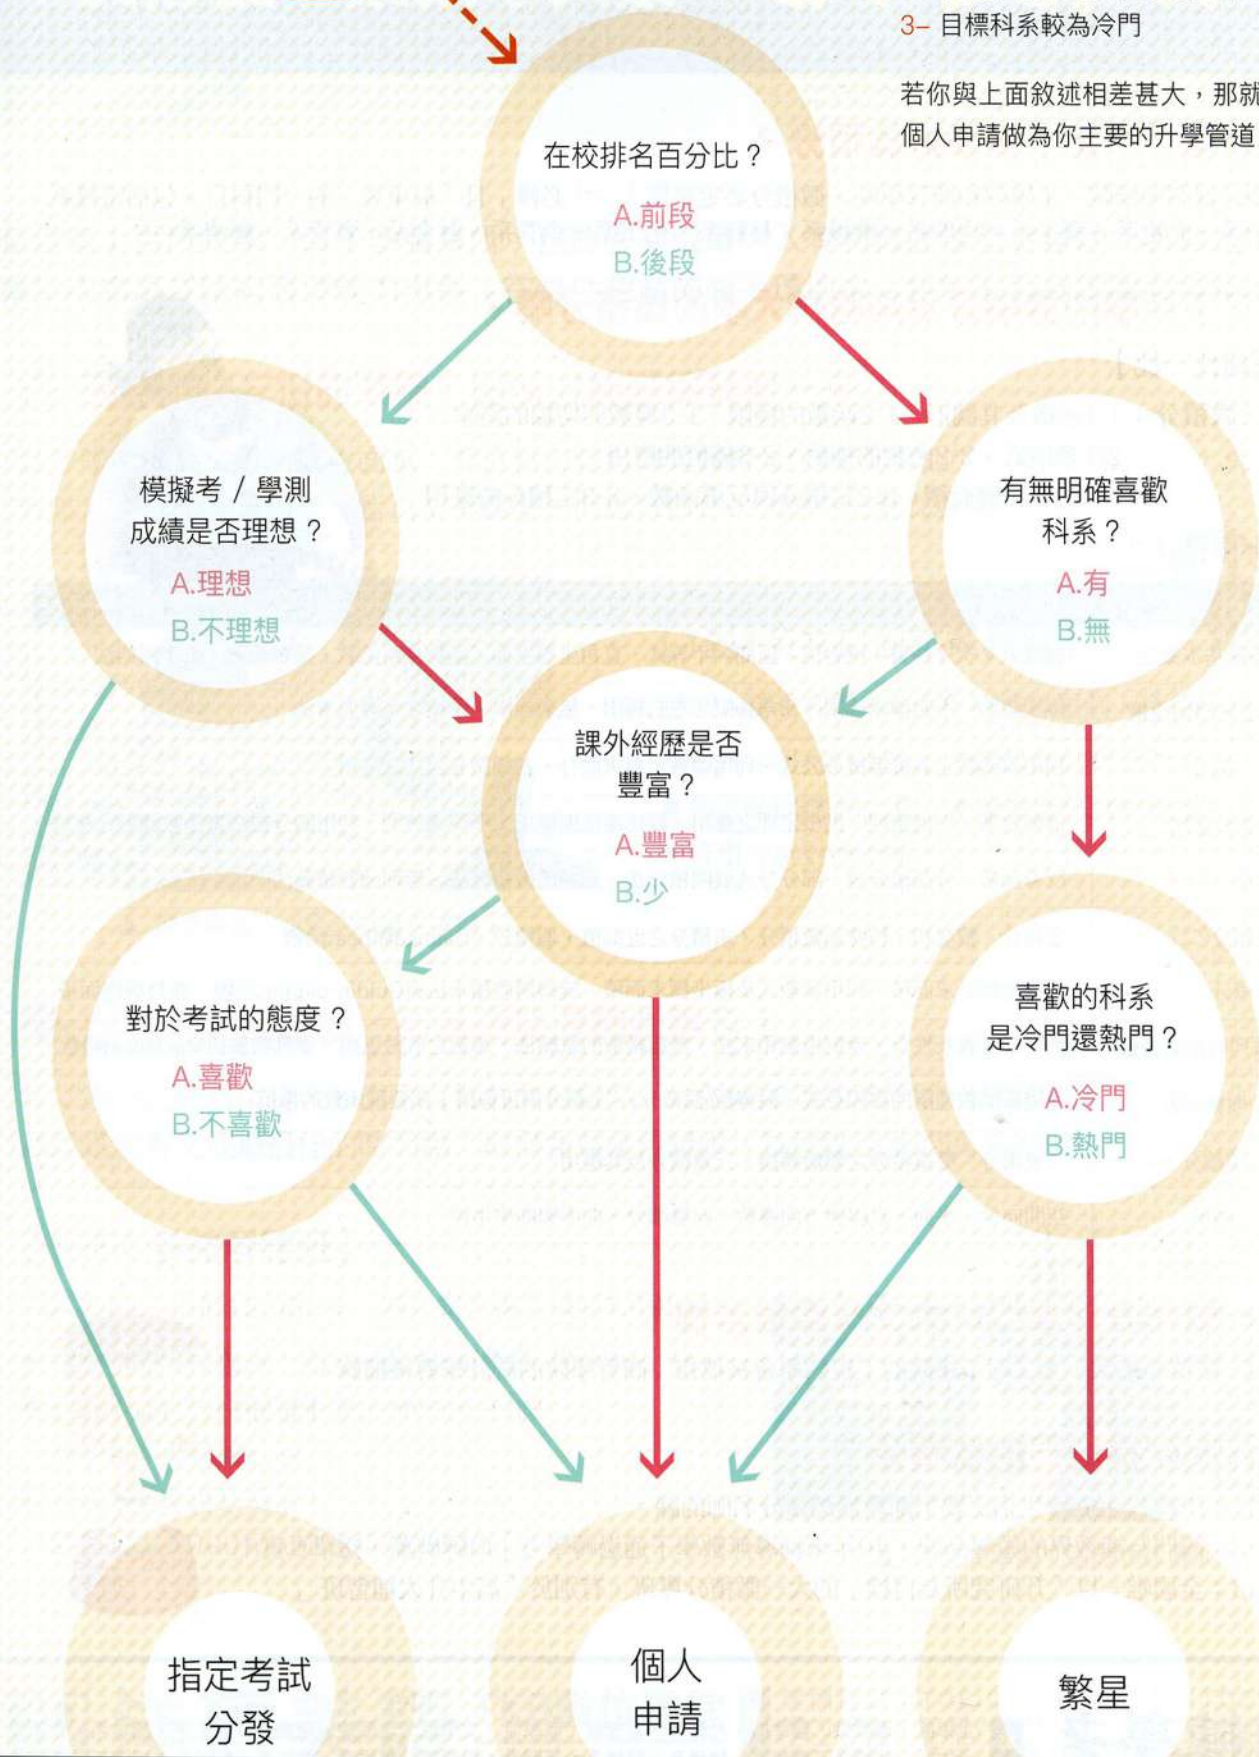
3– 目標科系較為冷門

若你與上面敘述相差甚大，那就
個人申請做為你主要的升學管道

在校排名百分比？
A.前段
B.後段

模擬考／學測成績是否理想？
A.理想
B.不理想

有無明確喜歡科系？
A.有
B.無

課外經歷是否豐富？
A.豐富
B.少

對於考試的態度？
A.喜歡
B.不喜歡

喜歡的科系是冷門還熱門？
A.冷門
B.熱門

指定考試分發

個人申請

繁星